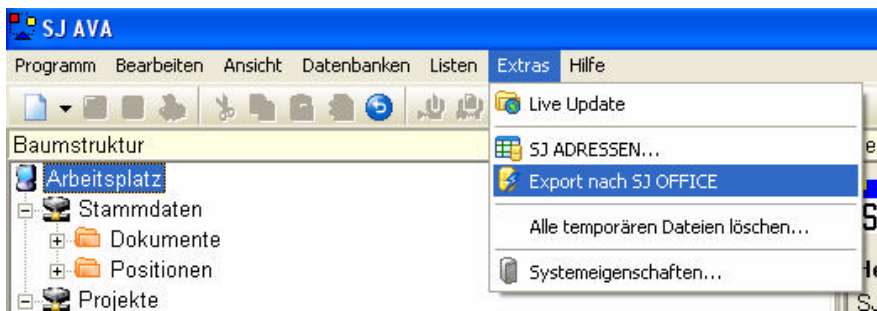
SJ AVA

Programm Bearbeiten Ansicht Datenbanken Listen Extras Hilfe

Live Update
SJ ADRESSEN...
Export nach SJ OFFICE
Alle temporären Dateien löschen...
Systemeigenschaften...

Baumstruktur
Arbeitsplatz
Stammdaten
Dokumente
Positionen
Projekte